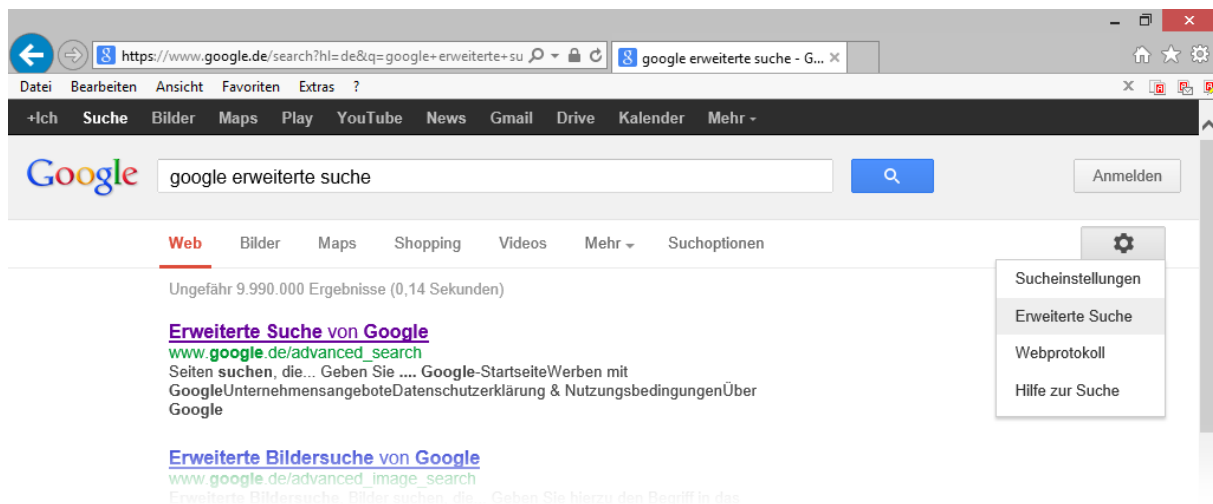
https://www.google.de/search?hl=de&q=google+erweiterte+su
google erweiterte suche - G...
Datei Bearbeiten Ansicht Favoriten Extras ?
+Ich Suche Bilder Maps Play YouTube News Gmail Drive Kalender Mehr
Google
google erweiterte suche
Anmelden
Web Bilder Maps Shopping Videos Mehr Suchoptionen
Sucheinstellungen
Erweiterte Suche
Webprotokoll
Hilfe zur Suche
Ungefähr 9.990.000 Ergebnisse (0,14 Sekunden)

Erweiterte Suche von Google
www.google.de/advanced_search
Seiten suchen, die... Geben Sie .... Google-StartseiteWerben mit GoogleUnternehmensangeboteDatenschutzerklärung & NutzungsbedingungenÜber Google

Erweiterte Bildersuche von Google
www.google.de/advanced_image_search
Erweiterte Bildersuche. Bilder suchen, die... Geben Sie hierzu den Begriff in das